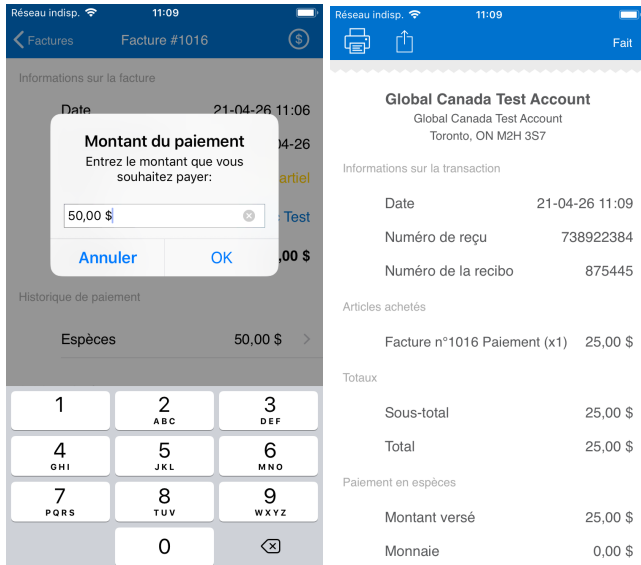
Réseau indisp. 11:09

Factures Facture #1016

Informations sur la facture

Date 21-04-26 11:06

04-26

artiel

Test

,00 $

Montant du paiement

Entrez le montant que vous souhaitez payer:

50,00 $

Annuler OK

Historique de paiement

Espèces 50,00 $

1

2 ABC

3 DEF

4 GHI

5 JKL

6 MNO

7 PQRS

8 TUV

9 WXYZ

0

Réseau indisp. 11:09

Fait

Global Canada Test Account

Global Canada Test Account
Toronto, ON M2H 3S7

Informations sur la transaction

| | |
|---|---|
| Date | 21-04-26 11:09 |
| Numéro de reçu | 738922384 |
| Numéro de la recibo | 875445 |

Articles achetés

| | |
|---|---|
| Facture n°1016 Paiement (x1) | 25,00 $ |

Totaux

| | |
|---|---|
| Sous-total | 25,00 $ |
| Total | 25,00 $ |

Paiement en espèces

| | |
|---|---|
| Montant versé | 25,00 $ |
| Monnaie | 0,00 $ |